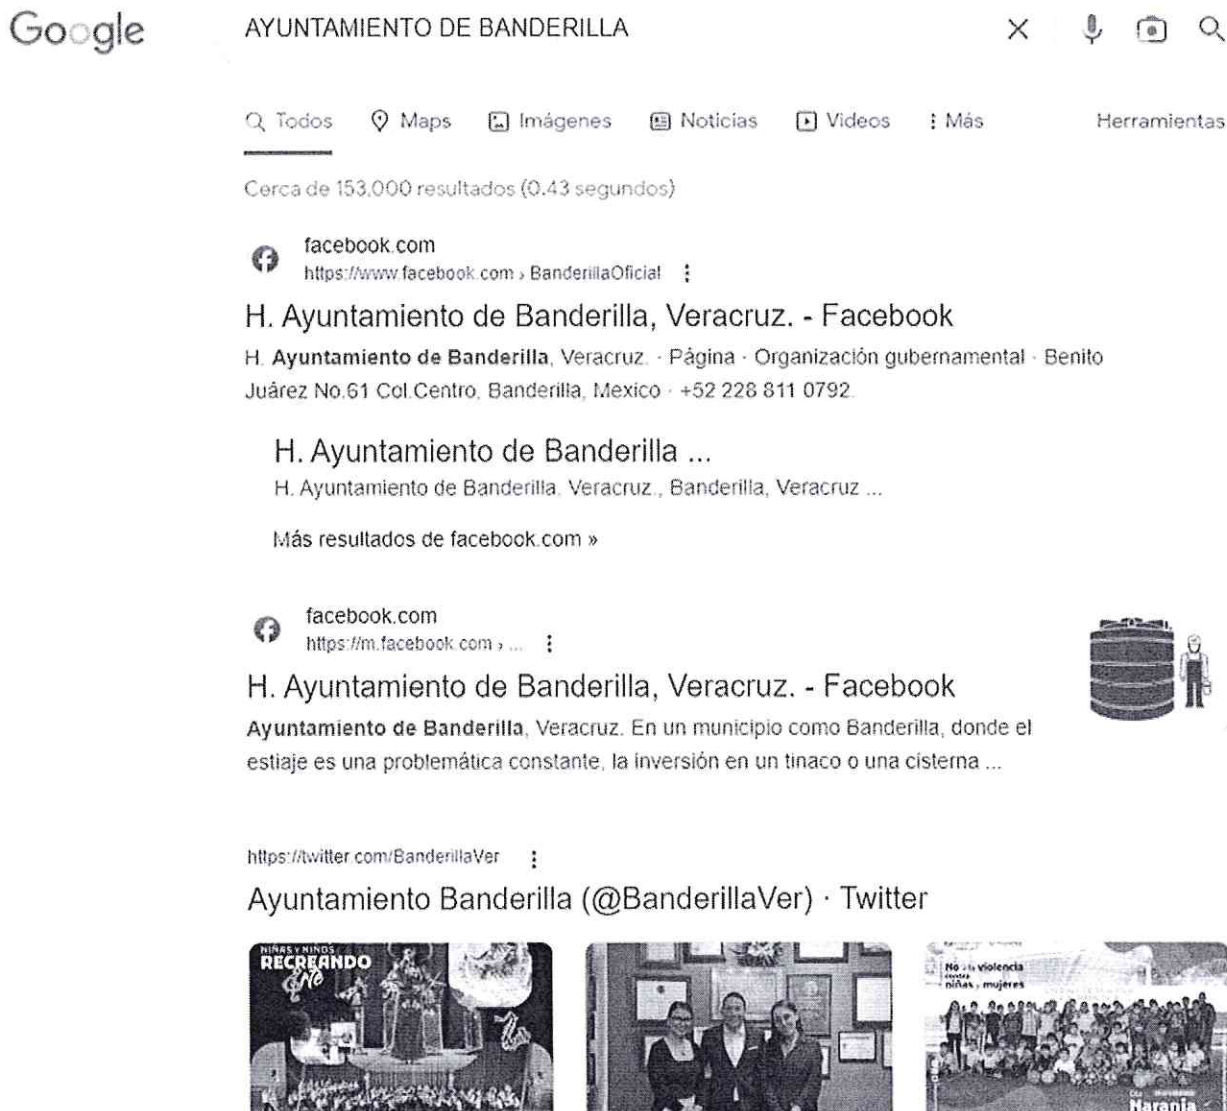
Google

AYUNTAMIENTO DE BANDERILLA

Todos  Maps  Imágenes  Noticias  Videos  Más  Herramientas

Cerca de 153,000 resultados (0.43 segundos)

facebook.com
https://www.facebook.com › BanderillaOficial

H. Ayuntamiento de Banderilla, Veracruz. - Facebook
H. Ayuntamiento de Banderilla, Veracruz. · Página · Organización gubernamental · Benito Juárez No.61 Col.Centro, Banderilla, Mexico · +52 228 811 0792.

H. Ayuntamiento de Banderilla ...
H. Ayuntamiento de Banderilla, Veracruz., Banderilla, Veracruz ...

Más resultados de facebook.com »

facebook.com
https://m.facebook.com › ...

H. Ayuntamiento de Banderilla, Veracruz. - Facebook
Ayuntamiento de Banderilla, Veracruz. En un municipio como Banderilla, donde el estiaje es una problemática constante, la inversión en un tinaco o una cisterna ...

https://twitter.com/BanderillaVer

Ayuntamiento Banderilla (@BanderillaVer) · Twitter

NIÑAS Y NIÑOS RECREANDO

No a la violencia contra niñas y mujeres

Naranja